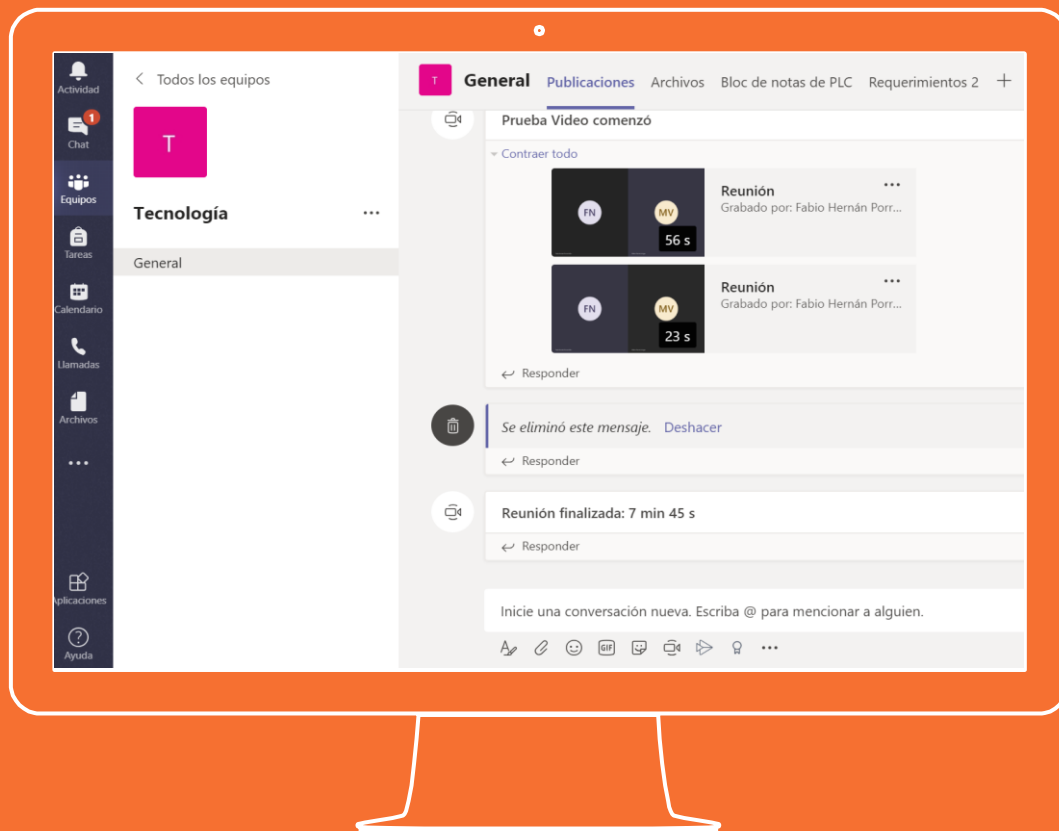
Actividad
1
Chat
Equipos
Tareas
Calendario
Llamadas
Archivos
...
Aplicaciones
Ayuda

< Todos los equipos
T
Tecnología ...
General

T General Publicaciones Archivos Bloc de notas de PLC Requerimientos 2 +

Prueba Video comenzó
Contraer todo
FN MV 56 s
Reunión ...
Grabado por: Fabio Hernán Porr...
FN MV 23 s
Reunión ...
Grabado por: Fabio Hernán Porr...
Responder

Se eliminó este mensaje. Deshacer
Responder

Reunión finalizada: 7 min 45 s
Responder

Inicie una conversación nueva. Escriba @ para mencionar a alguien.
GIF ...